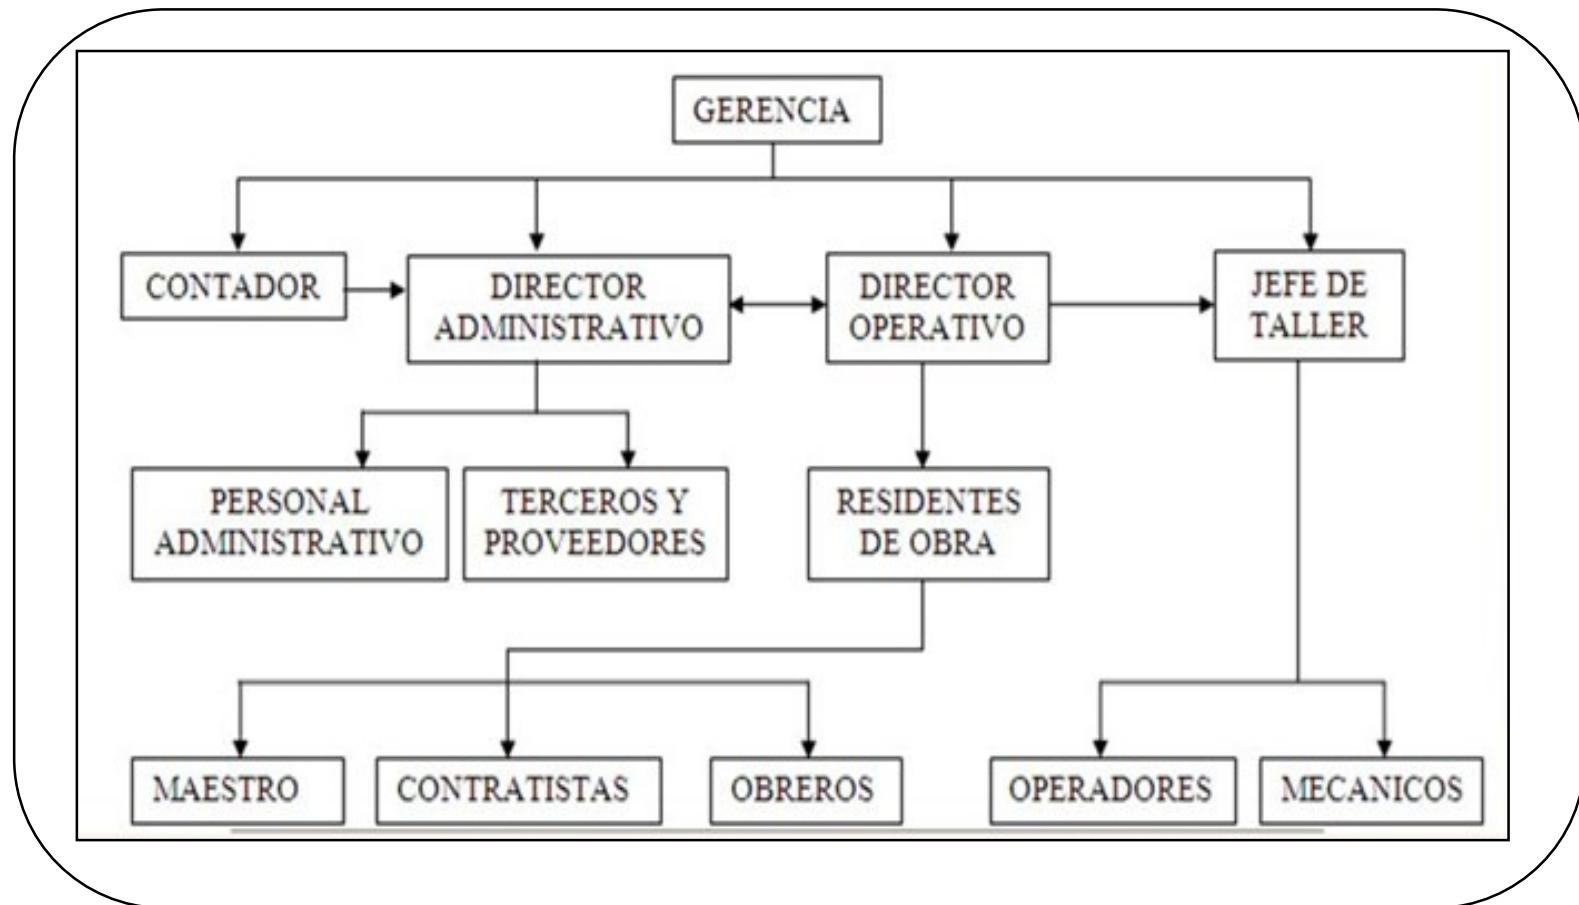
GERENCIA

CONTADOR

DIRECTOR ADMINISTRATIVO

DIRECTOR OPERATIVO

JEFE DE TALLER

PERSONAL ADMINISTRATIVO

TERCEROS Y PROVEEDORES

RESIDENTES DE OBRA

MAESTRO

CONTRATISTAS

OBREROS

OPERADORES

MECANICOS